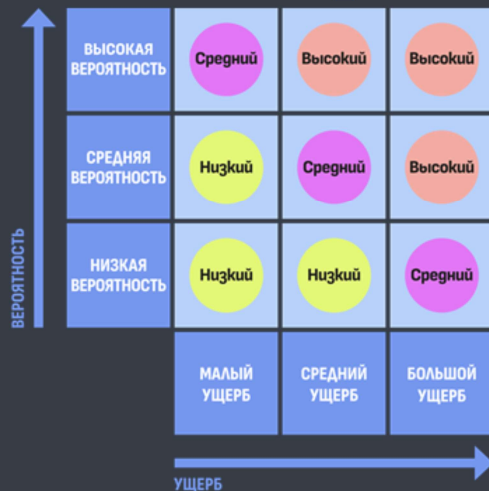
ВЕРОЯТНОСТЬ

| | | | |
|---|---|---|---|
| ВЫСОКАЯ ВЕРОЯТНОСТЬ | Средний | Высокий | Высокий |
| СРЕДНЯЯ ВЕРОЯТНОСТЬ | Низкий | Средний | Высокий |
| НИЗКАЯ ВЕРОЯТНОСТЬ | Низкий | Низкий | Средний |
| | МАЛЫЙ УЩЕРБ | СРЕДНИЙ УЩЕРБ | БОЛЬШОЙ УЩЕРБ |

УЩЕРБ